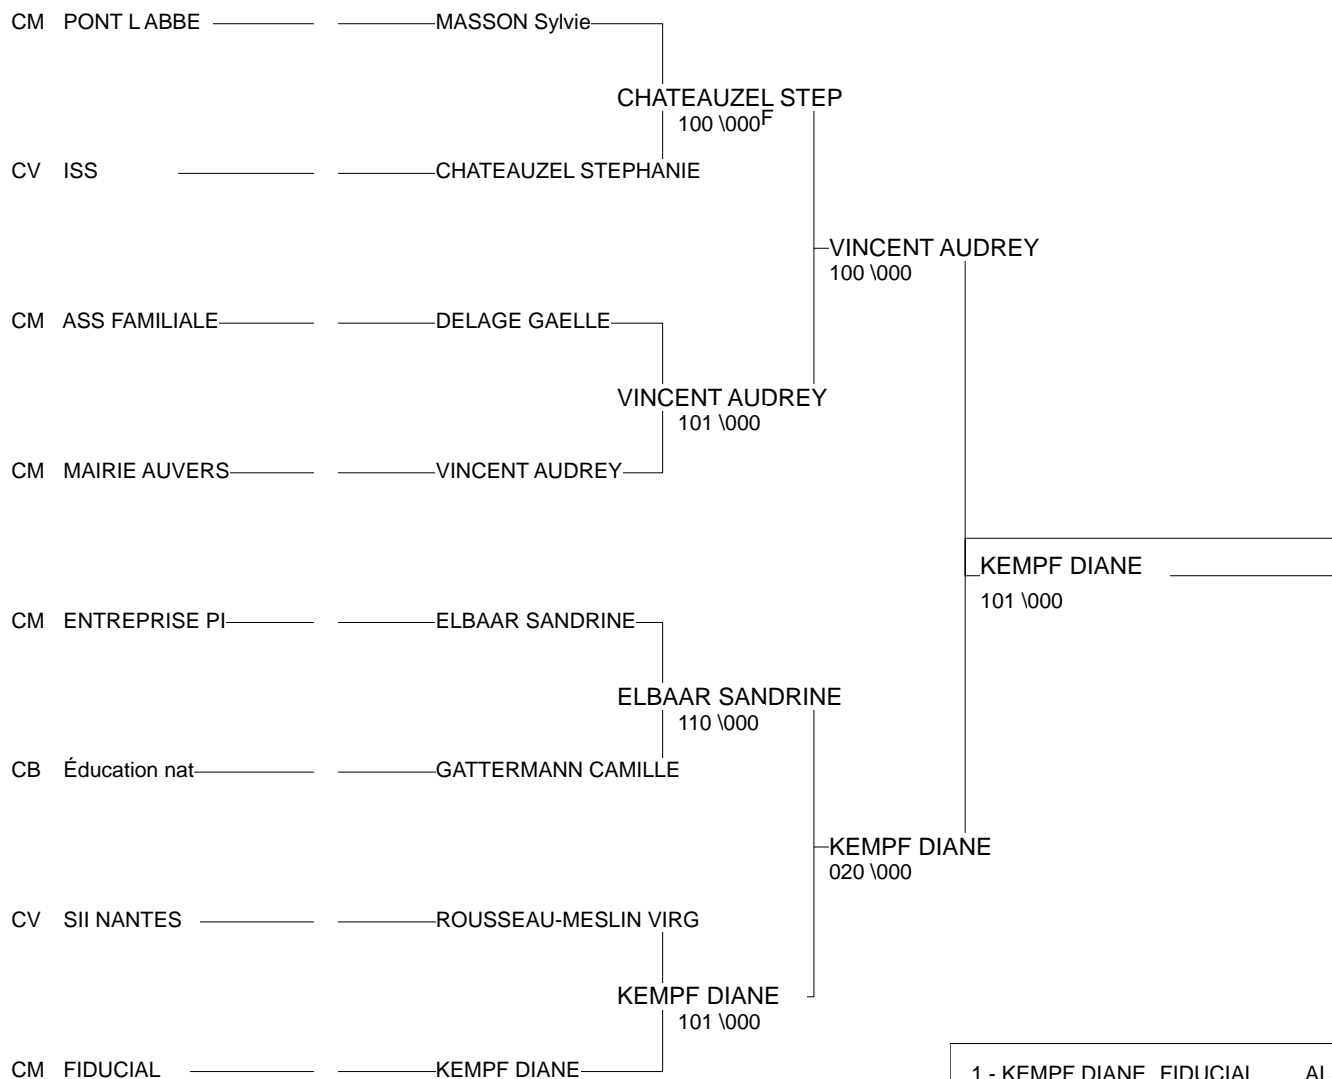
CM PONT L ABBE MASSON Sylvie

CHATEAUZEL STEP
100 \000F

CV ISS CHATEAUZEL STEPHANIE

VINCENT AUDREY
100 \000

CM ASS FAMILIALE DELAGE GAELLE

VINCENT AUDREY
101 \000

CM MAIRIE AUVERS VINCENT AUDREY

KEMPF DIANE
101 \000

CM ENTREPRISE PI ELBAAR SANDRINE

ELBAAR SANDRINE
110 \000

CB Éducation nat GATTERMANN CAMILLE

KEMPF DIANE
020 \000

CV SII NANTES ROUSSEAU-MESLIN VIRG

KEMPF DIANE
101 \000

CM FIDUCIAL KEMPF DIANE

1 - KEMPF DIANE FIDUCIAL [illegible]